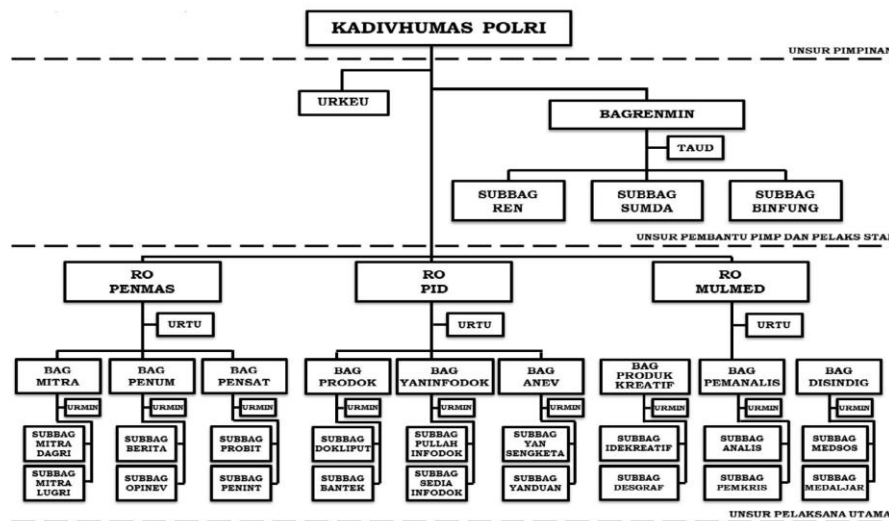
KADIVHUMAS POLRI

UNSUR PIMPINAN

URKEU

BAGRENMIN

TAUD

SUBBAG REN

SUBBAG SUMDA

SUBBAG BINFUNG

UNSUR PEMBANTU PIMP DAN PELAKS STAF

RO PENMAS

URTU

BAG MITRA

URMIN

SUBBAG MITRA DAGRI

SUBBAG MITRA LUGRI

BAG PENUM

URMIN

SUBBAG BERITA

SUBBAG OPINEV

BAG PENSAT

URMIN

SUBBAG PROBIT

SUBBAG PENINT

RO PID

URTU

BAG PRODOK

URMIN

SUBBAG DOKLIPUT

SUBBAG BANTEK

BAG YANINFODOK

URMIN

SUBBAG PULLAH INFODOK

SUBBAG SEDIA INFODOK

BAG ANEV

URMIN

SUBBAG YAN SENGKETA

SUBBAG YANDUAN

RO MULMED

URTU

BAG PRODUK KREATIF

URMIN

SUBBAG IDEKREATIF

SUBBAG DESGRAF

BAG PEMANALIS

URMIN

SUBBAG ANALIS

SUBBAG PEMKRIS

BAG DISINDIG

URMIN

SUBBAG MEDSOS

SUBBAG MEDALJAR

UNSUR PELAKSANA UTAMA